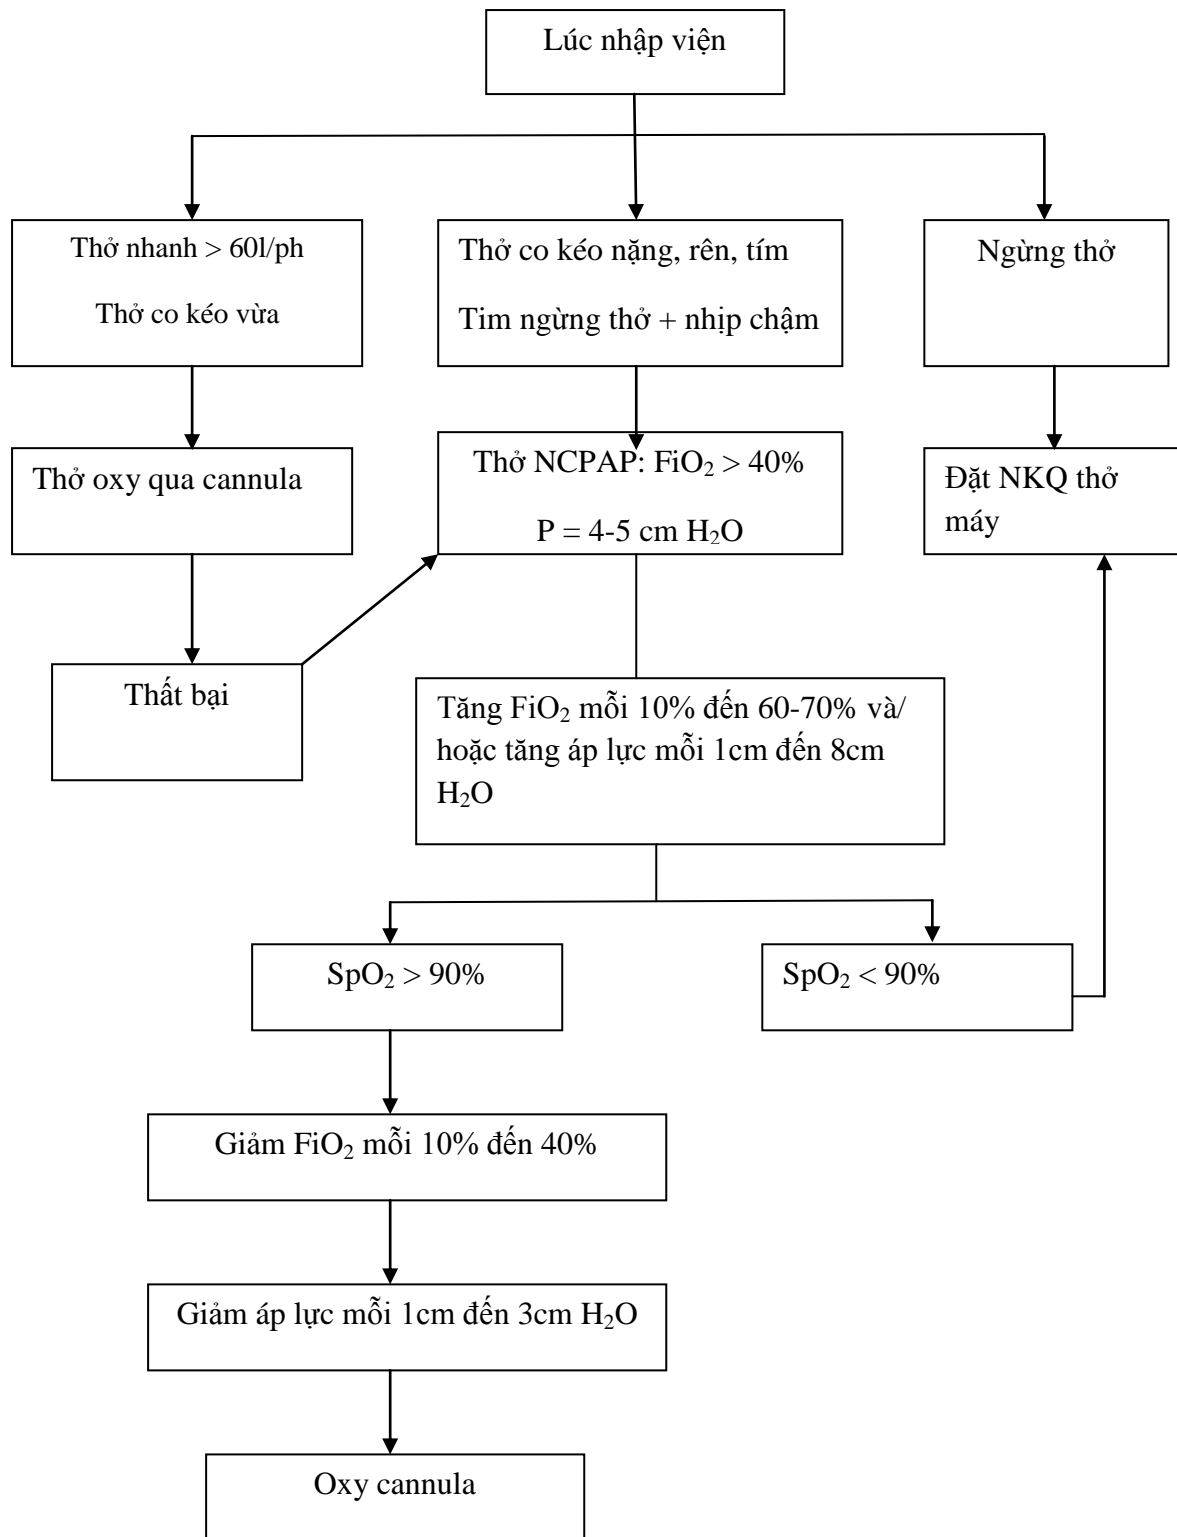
Lúc nhập viện

Thở nhanh > 60l/ph

Thở co kéo vừa

Thở co kéo nặng, rên, tím

Tim ngừng thở + nhịp chậm

Ngừng thở

Thở oxy qua cannula

Thở NCPAP: $FiO_2$ > 40%

P = 4-5 cm $H_2O$

Đặt NKQ thở máy

Thất bại

Tăng $FiO_2$ mỗi 10% đến 60-70% và/ hoặc tăng áp lực mỗi 1cm đến 8cm $H_2O$

$SpO_2$ > 90%

$SpO_2$ < 90%

Giảm $FiO_2$ mỗi 10% đến 40%

Giảm áp lực mỗi 1cm đến 3cm $H_2O$

Oxy cannula